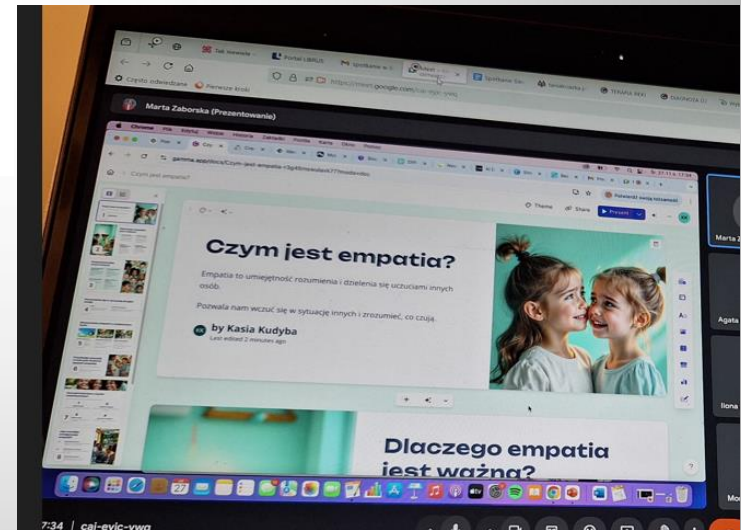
Portal LIBRUS

Spotkanie

https://meet.google.com/caj-evic-ywq

Często odwiedzane

Pierwsze kroki

Marta Zaborska (Prezentowanie)

Chrome

gamma.app/docs/Czym-jest-empatia

Czym jest empatia?

Theme

Share

Present

Czym jest empatia?

Empatia to umiejętność rozumienia i dzielenia się uczuciami innych osób.

Pozwala nam wczuć się w sytuację innych i zrozumieć, co czują.

KK by Kasia Kudyba

Last edited 2 minutes ago

Dlaczego empatia jest ważna?

Marta Z

Agata

Ilona

Mo

7:34 | caj-evic-ywq